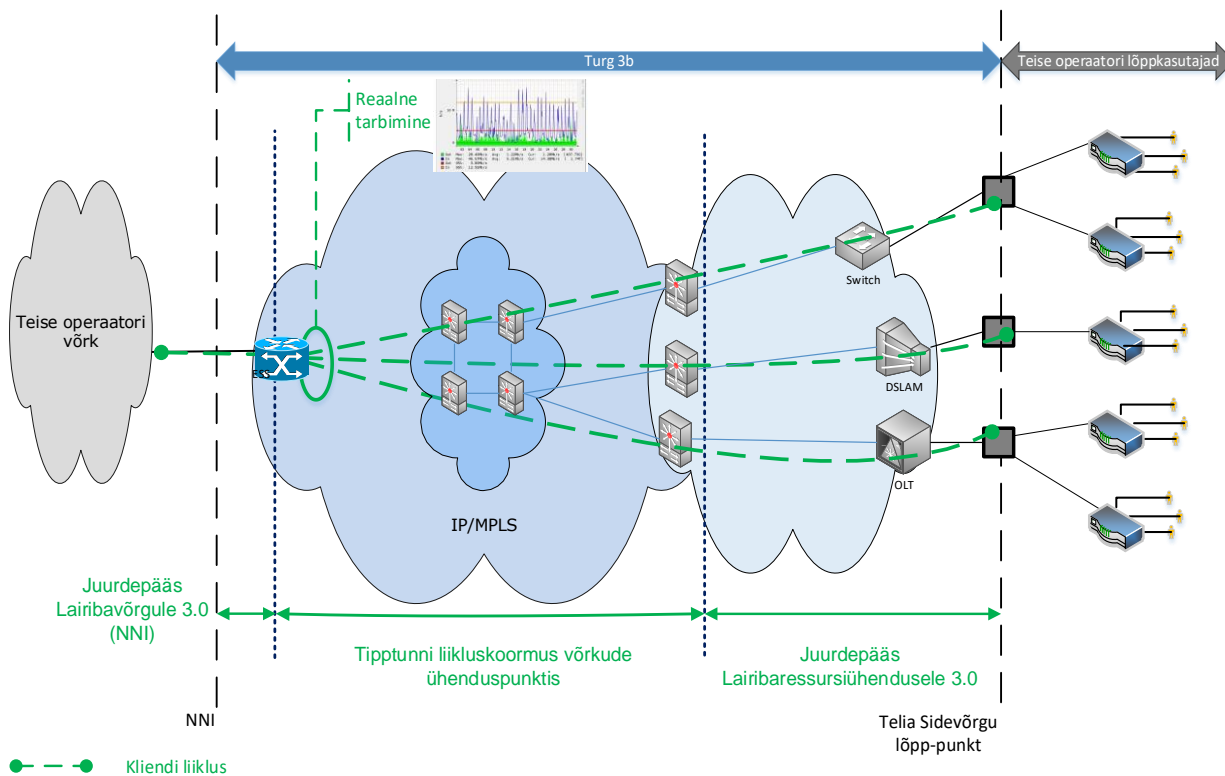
Turg 3b

Teise operaatori lõppkasutajad

Reaalne tarbimine

Teise operaatori võrk

IP/MPLS

Switch

DSLAM

OLT

Juurdepääs Lairibavõrgule 3.0 (NNI)

Tipptunni liikluskoormus võrkude ühenduspunktis

Juurdepääs Lairibaressursiühendusele 3.0

NNI

Telia Sidevõrgu lõpp-punkt

Kliendi liiklus